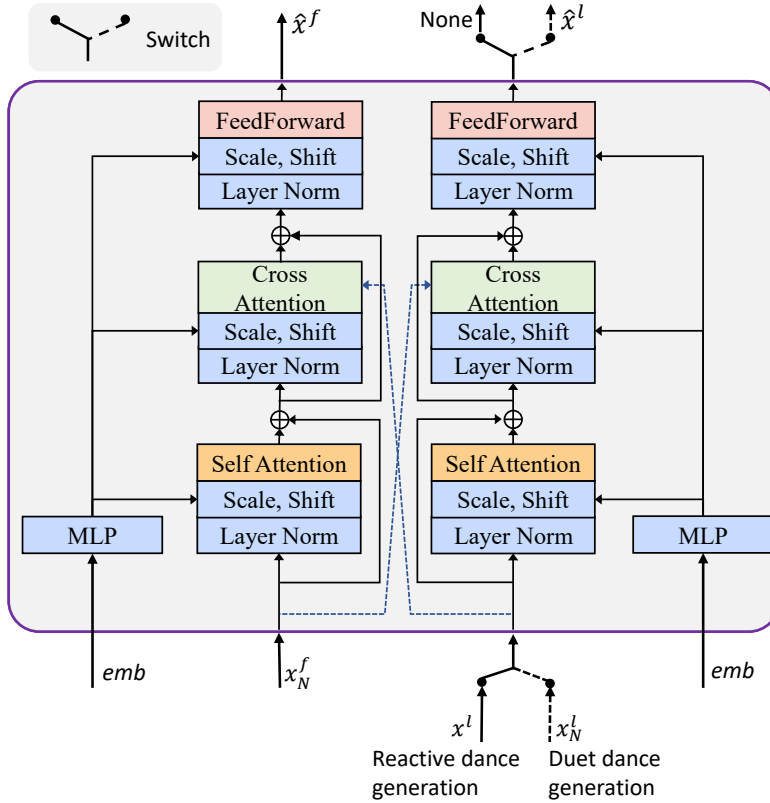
Switch

$\hat{x}^f$

None

$\hat{x}^l$

FeedForward
Scale, Shift
Layer Norm

Cross Attention
Scale, Shift
Layer Norm

Self Attention
Scale, Shift
Layer Norm

MLP

FeedForward
Scale, Shift
Layer Norm

Cross Attention
Scale, Shift
Layer Norm

Self Attention
Scale, Shift
Layer Norm

MLP

$emb$

$x_N^f$

$x^l$

$x_N^l$

$emb$

Reactive dance generation

Duet dance generation